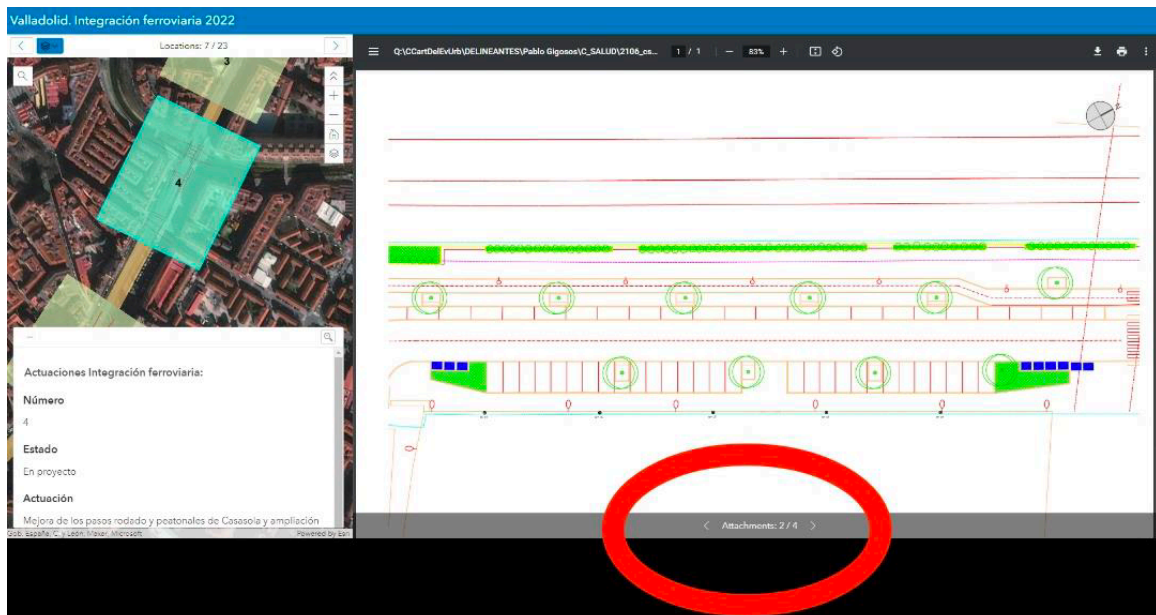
Valladolid. Integración ferroviaria 2022

Locations: 7 / 23

3

4

Actuaciones Integración ferroviaria:

Número

4

Estado

En proyecto

Actuación

Mejora de los pasos rodado y peatonales de Casasola y ampliación

Gob. España, C. y León, Maxar, Microsoft

Powered by Esri

Q:\CCartDelEvUrb\DELINEANTES\Pablo Gigosos\C_SALUD\2106_cs...

1 / 1

83%

Attachments: 2 / 4